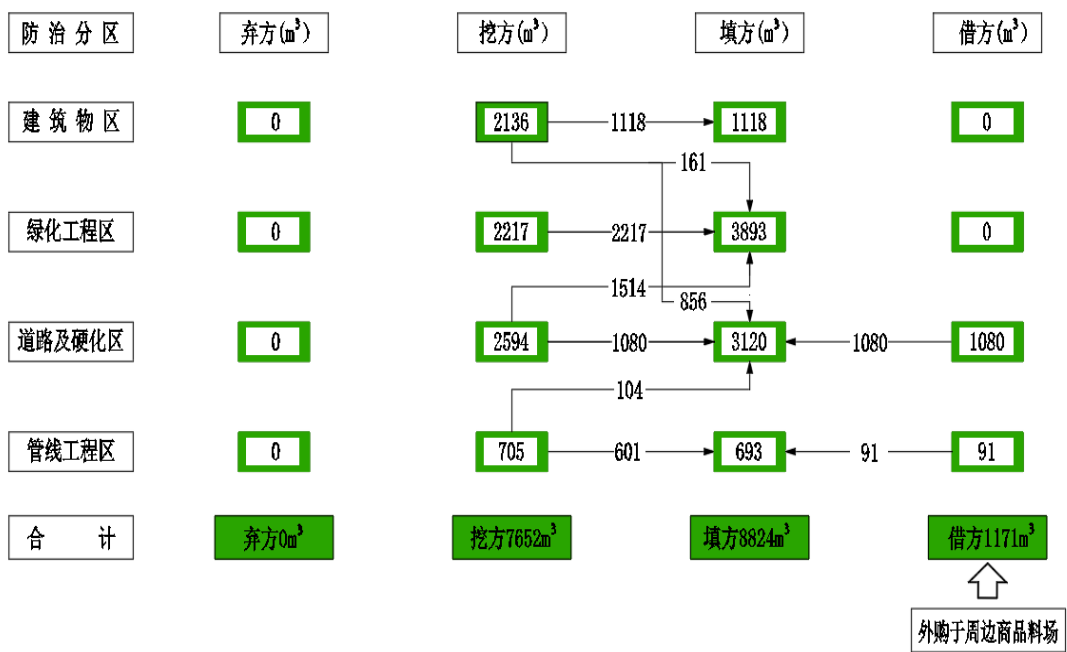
防治分区
弃方($m^3$)
挖方($m^3$)
填方($m^3$)
借方($m^3$)

建筑物区
0
2136
1118
1118
0
161

绿化工程区
0
2217
2217
3893
0
1514
856

道路及硬化区
0
2594
1080
3120
1080
1080
104

管线工程区
0
705
601
693
91
91

合计
弃方0$m^3$
挖方7652$m^3$
填方8824$m^3$
借方1171$m^3$

外购于周边商品料场